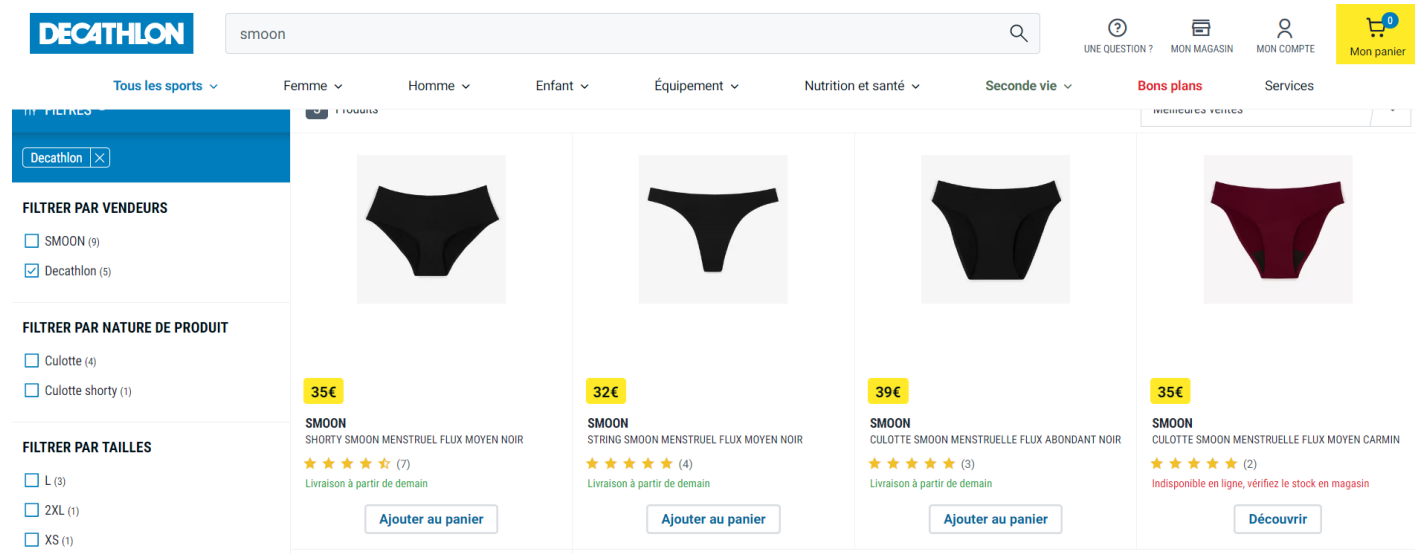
DECATHLON

smoon

UNE QUESTION ? MON MAGASIN MON COMPTE 0 Mon panier

Tous les sports Femme Homme Enfant Équipement Nutrition et santé Seconde vie Bons plans Services

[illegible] FILTRES

Decathlon

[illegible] Produits

Meilleures ventes

FILTRER PAR VENDEURS

SMOON (9)

Decathlon (5)

FILTRER PAR NATURE DE PRODUIT

Culotte (4)

Culotte shorty (1)

FILTRER PAR TAILLES

L (3)

2XL (1)

XS (1)

35€
SMOON
SHORTY SMOON MENSTRUEL FLUX MOYEN NOIR
(7)
Livraison à partir de demain
Ajouter au panier

32€
SMOON
STRING SMOON MENSTRUEL FLUX MOYEN NOIR
(4)
Livraison à partir de demain
Ajouter au panier

39€
SMOON
CULOTTE SMOON MENSTRUELLE FLUX ABONDANT NOIR
(3)
Livraison à partir de demain
Ajouter au panier

35€
SMOON
CULOTTE SMOON MENSTRUELLE FLUX MOYEN CARMIN
(2)
Indisponible en ligne, vérifiez le stock en magasin
Découvrir